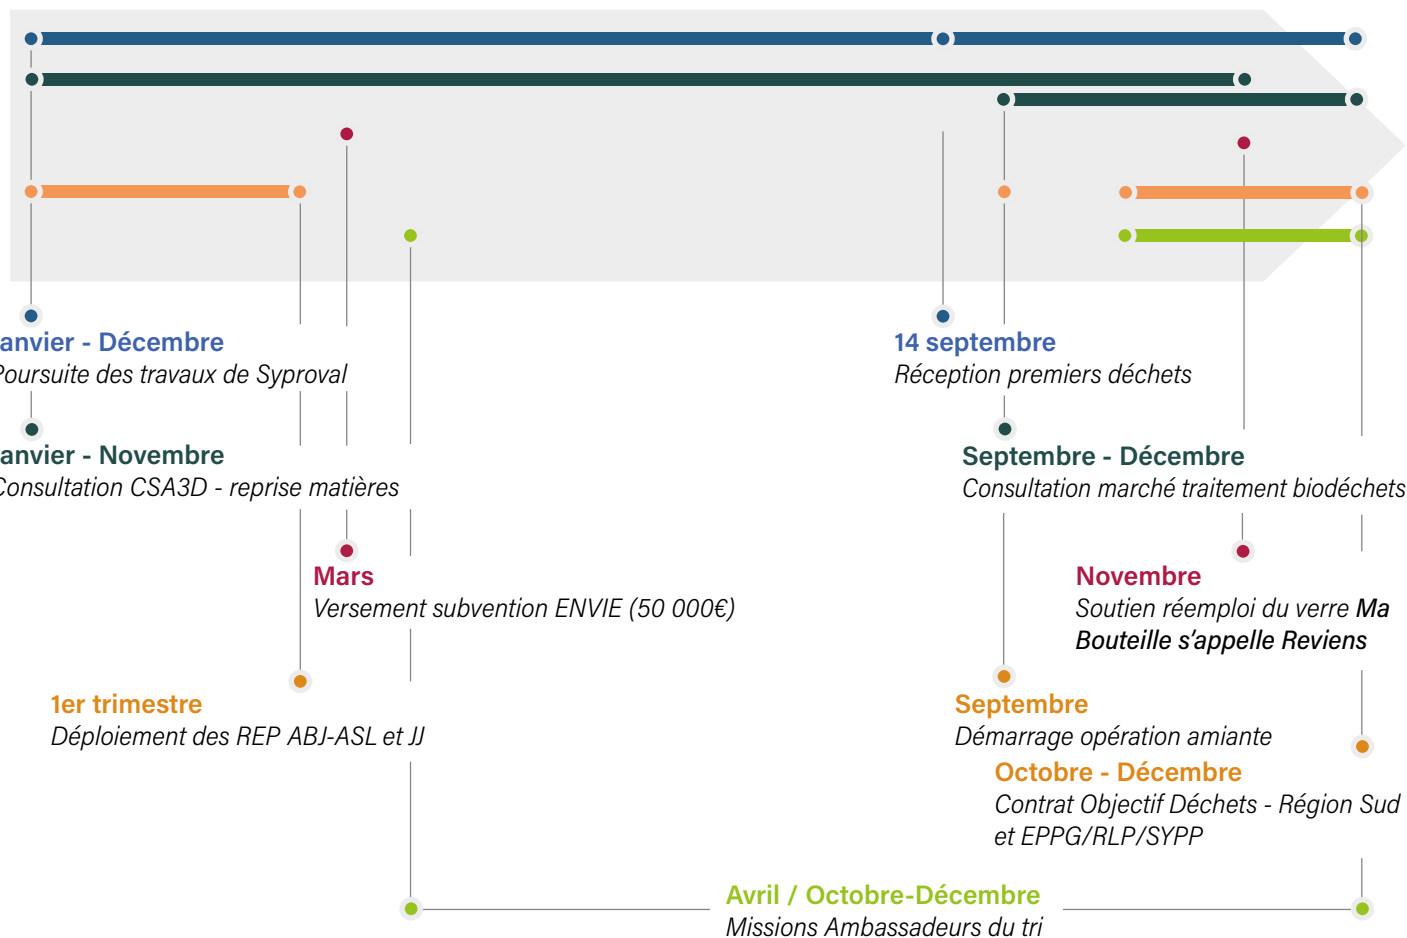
anvier - Décembre
Poursuite des travaux de Syproval

anvier - Novembre
Consultation CSA3D - reprise matières

Mars
Versement subvention ENVIE (50 000€)

1er trimestre
Déploiement des REP ABJ-ASL et JJ

14 septembre
Réception premiers déchets

Septembre - Décembre
Consultation marché traitement biodéchets

Novembre
Soutien réemploi du verre Ma Bouteille s'appelle Reviens

Septembre
Démarrage opération amiante

Octobre - Décembre
Contrat Objectif Déchets - Région Sud et EPPG/RLP/SYPP

Avril / Octobre-Décembre
Missions Ambassadeurs du tri